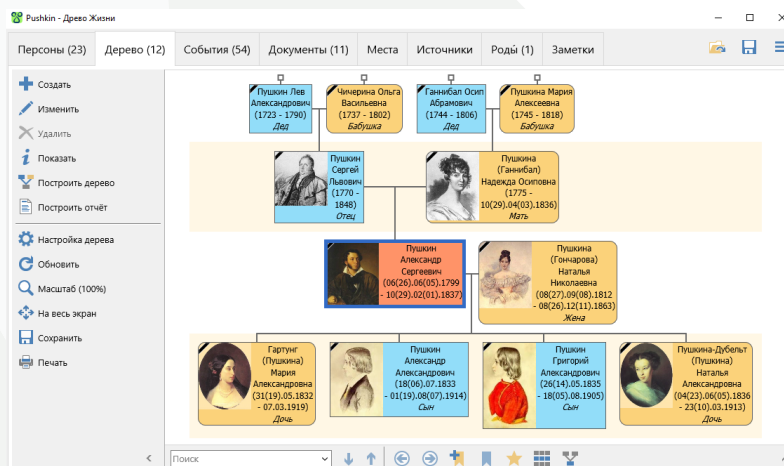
Pushkin - Древо Жизни

Персоны (23) Дерево (12) События (54) Документы (11) Места Источники Роды (1) Заметки

Создать
Изменить
Удалить
Показать
Построить дерево
Построить отчёт
Настройка дерева
Обновить
Масштаб (100%)
На весь экран
Сохранить
Печать

Пушкин Лев Александрович (1723 - 1790) Дед

Чичерина Ольга Васильевна (1737 - 1802) Бабушка

Ганнибал Осип Абрамович (1744 - 1806) Дед

Пушкина Мария Алексеевна (1745 - 1818) Бабушка

Пушкин Сергей Львович (1770 - 1848) Отец

Пушкина (Ганнибал) Надежда Осиповна (1775 - 10(29).04(03).1836) Мать

Пушкин Александр Сергеевич (06(26).06(05).1799 - 10(29).02(01).1837)

Пушкина (Гончарова) Наталья Николаевна (08(27).09(08).1812 - 08(26).12(11).1863) Жена

Гартунг (Пушкина) Мария Александровна (31(19).05.1832 - 07.03.1919) Дочь

Пушкин Александр Александрович (18(06).07.1833 - 01(19).08(07).1914) Сын

Пушкин Григорий Александрович (26(14).05.1835 - 18(05).08.1905) Сын

Пушкина-Дубельт (Пушкина) Наталья Александровна (04(23).06(05).1836 - 23(10).03.1913) Дочь

Поиск